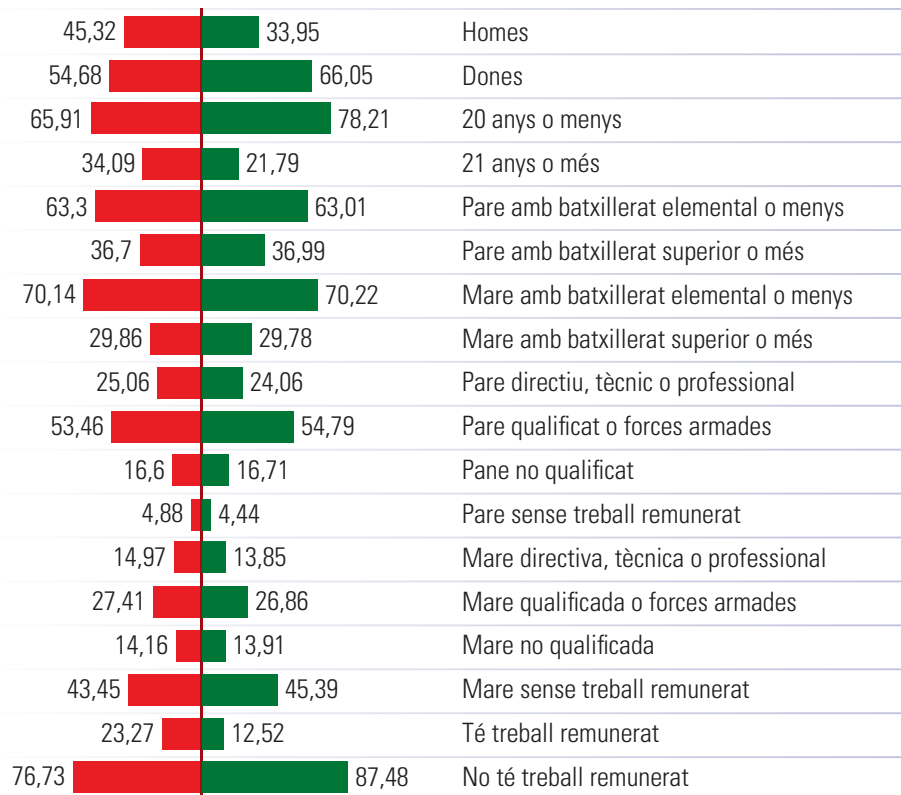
| | | |
|---|---|---|
| 45,32 | 33,95 | Homes |
| 54,68 | 66,05 | Dones |
| 65,91 | 78,21 | 20 anys o menys |
| 34,09 | 21,79 | 21 anys o més |
| 63,3 | 63,01 | Pare amb batxillerat elemental o menys |
| 36,7 | 36,99 | Pare amb batxillerat superior o més |
| 70,14 | 70,22 | Mare amb batxillerat elemental o menys |
| 29,86 | 29,78 | Mare amb batxillerat superior o més |
| 25,06 | 24,06 | Pare directiu, tècnic o professional |
| 53,46 | 54,79 | Pare qualificat o forces armades |
| 16,6 | 16,71 | Pane no qualificat |
| 4,88 | 4,44 | Pare sense treball remunerat |
| 14,97 | 13,85 | Mare directiva, tècnica o professional |
| 27,41 | 26,86 | Mare qualificada o forces armades |
| 14,16 | 13,91 | Mare no qualificada |
| 43,45 | 45,39 | Mare sense treball remunerat |
| 23,27 | 12,52 | Té treball remunerat |
| 76,73 | 87,48 | No té treball remunerat |